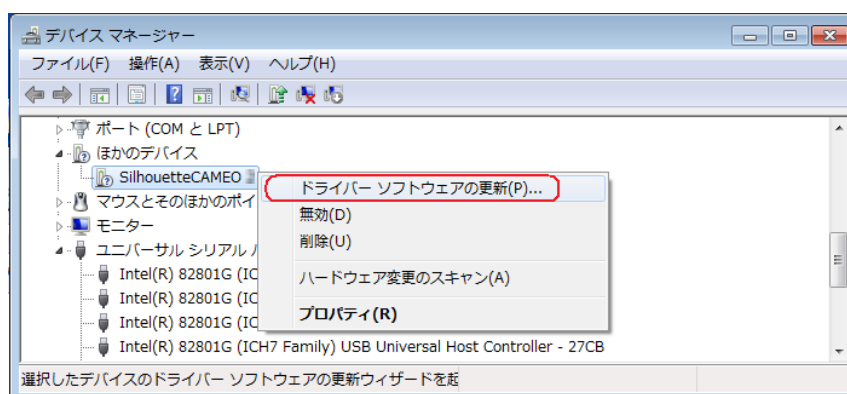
デバイス マネージャー

ファイル(F) 操作(A) 表示(V) ヘルプ(H)

ポート (COM と LPT)
ほかのデバイス
SilhouetteCAMEO
マウスとそのほかのポイ
モニター
ユニバーサル シリアル
Intel(R) 82801G (IC
Intel(R) 82801G (IC
Intel(R) 82801G (IC
Intel(R) 82801G (ICH7 Family) USB Universal Host Controller - 27CB

ドライバー ソフトウェアの更新(P)...
無効(D)
削除(U)
ハードウェア変更のスキャン(A)
プロパティ(R)

選択したデバイスのドライバー ソフトウェアの更新ウィザードを起